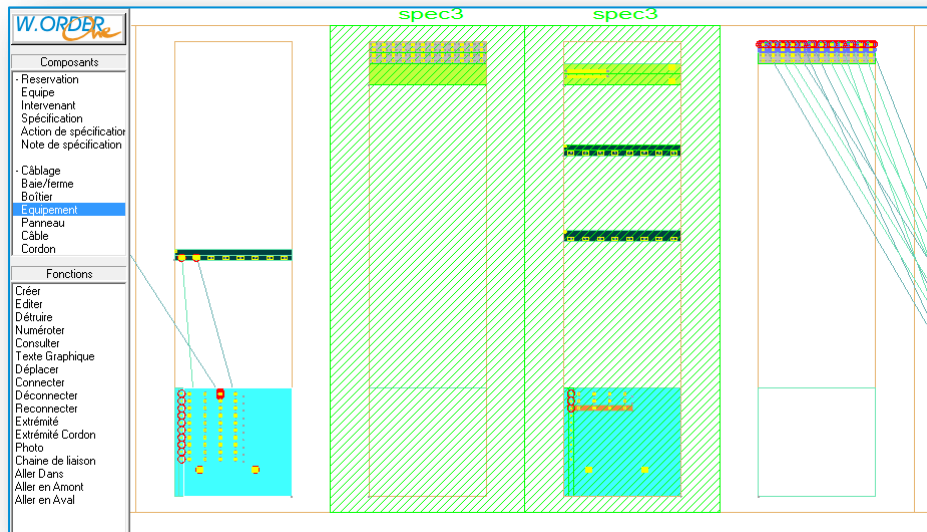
W.ORDER Che

Composants
- Reservation
Equipe
Intervenant
Spécification
Action de spécification
Note de spécification

- Câblage
Baie/ferme
Boîtier
Equipement
Panneau
Câble
Cordon

Fonctions
Créer
Editer
Détruire
Numéroter
Consulter
Texte Graphique
Déplacer
Connecter
Déconnecter
Reconnecter
Extrémité
Extrémité Cordon
Photo
Chaine de liaison
Aller Dans
Aller en Amont
Aller en Aval

spec3
spec3